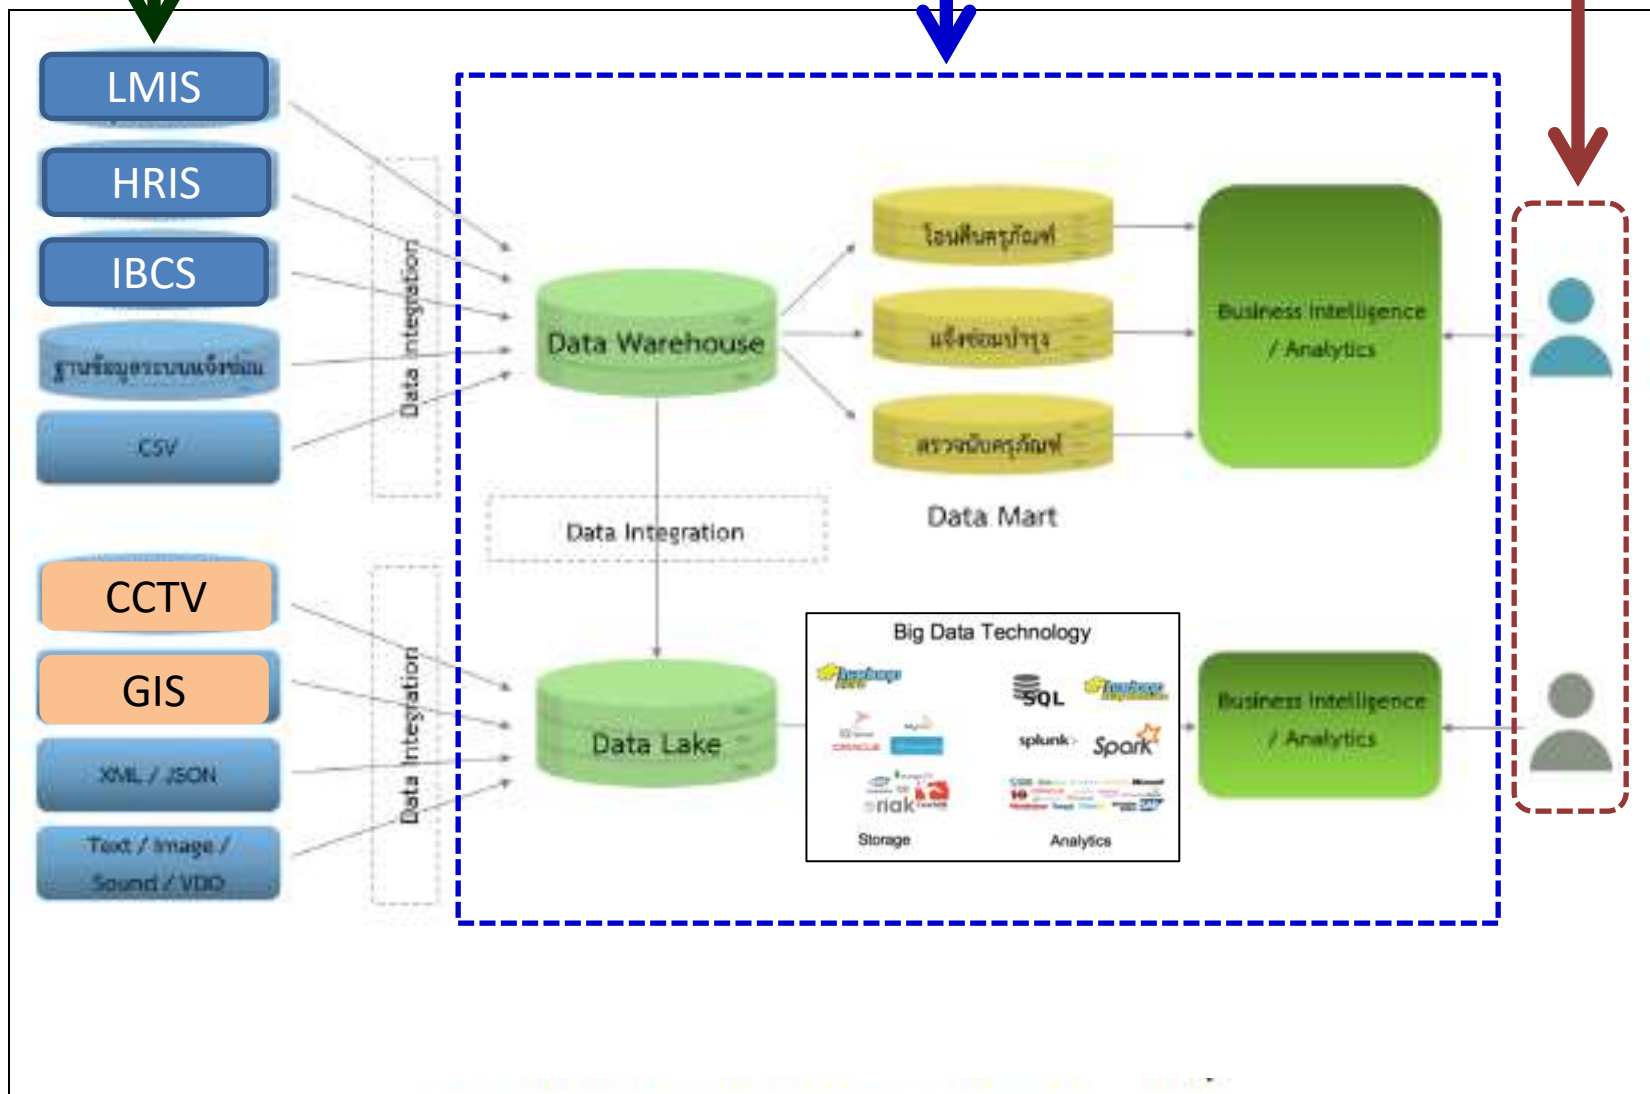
LMIS

HRIS

IBCS

ฐานข้อมูลระบบแจ้งซ่อม

CSV

Data Integration

Data Warehouse

โอนคืนครุภัณฑ์

แจ้งซ่อมบำรุง

ตรวจนับครุภัณฑ์

Data Mart

Business Intelligence / Analytics

Data Integration

CCTV

GIS

XML / JSON

Text / Image / Sound / VDO

Data Integration

Data Lake

Big Data Technology

SQL

splunk

Spark

riak

Storage

Analytics

Business Intelligence / Analytics